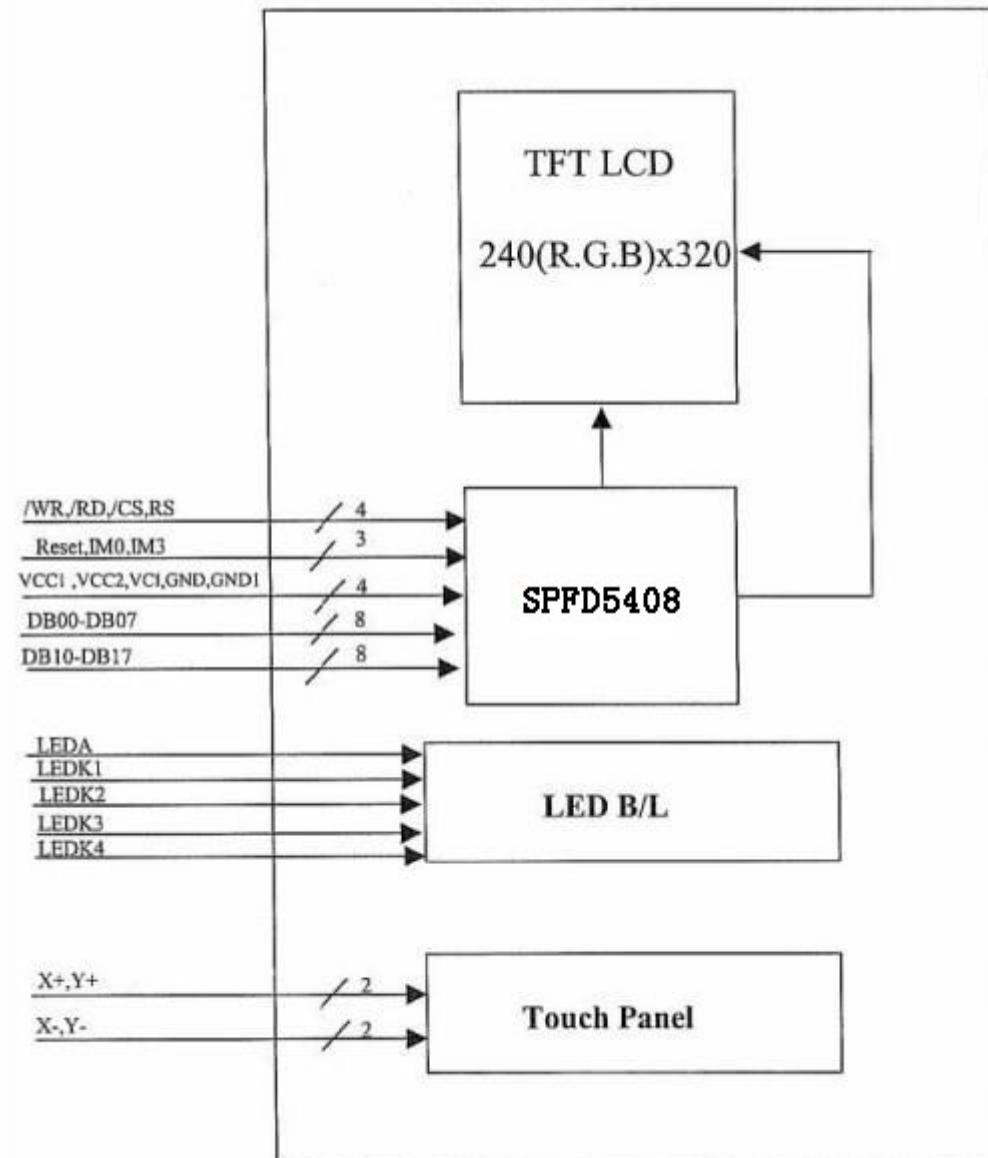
TFT LCD

240(R.G.B)x320

/WR,/RD,/CS,RS

4

Reset,IM0,IM3

3

VCC1 ,VCC2,VCI,GND,GND1

4

SPFD5408

DB00-DB07

8

DB10-DB17

8

LEDA

LEDK1

LEDK2

LED B/L

LEDK3

LEDK4

X+,Y+

2

Touch Panel

X-,Y-

2